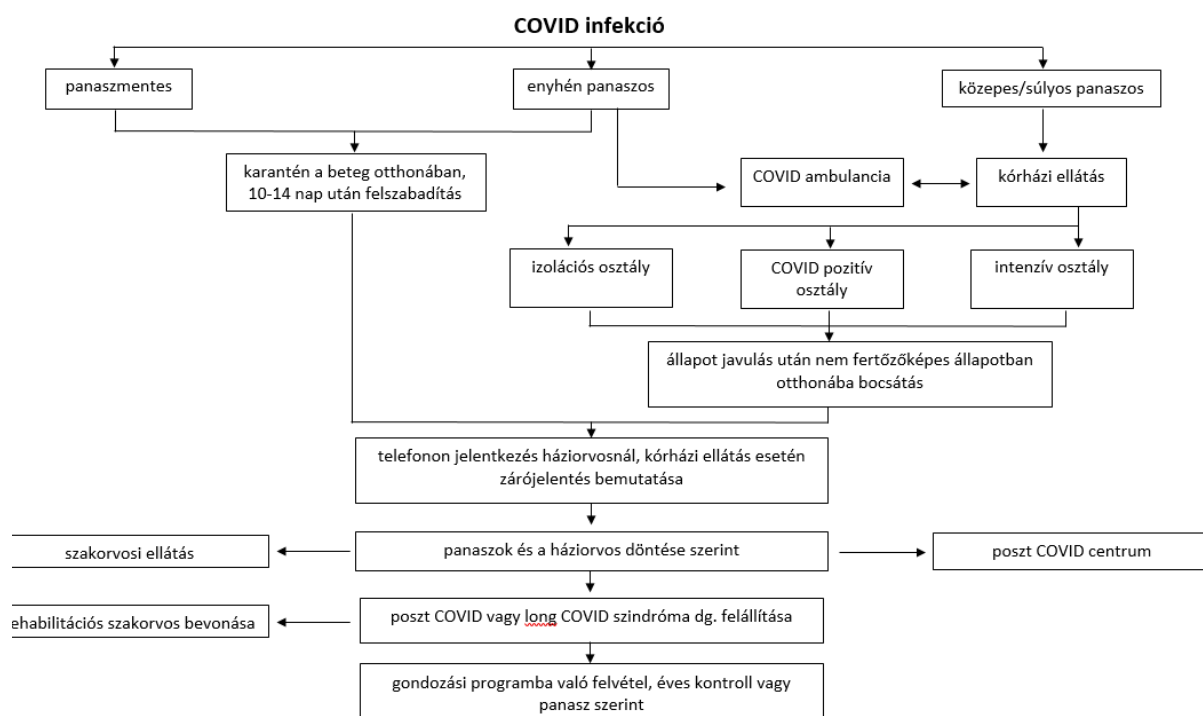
COVID infekció

panaszmentes

enyhén panaszos

közepes/súlyos panaszos

karantén a beteg otthonában, 10-14 nap után felszabadítás

COVID ambulancia

kórházi ellátás

izolációs osztály

COVID pozitív osztály

intenzív osztály

állapot javulás után nem fertőzőképes állapotban otthonába bocsátás

telefonon jelentkezés háziorvosnál, kórházi ellátás esetén zárójelentés bemutatása

szakorvosi ellátás

panaszok és a háziorvos döntése szerint

poszt COVID centrum

ehabilitációs szakorvos bevonása

poszt COVID vagy long COVID szindróma dg. felállítása

gondozási programba való felvétel, éves kontroll vagy panasz szerint